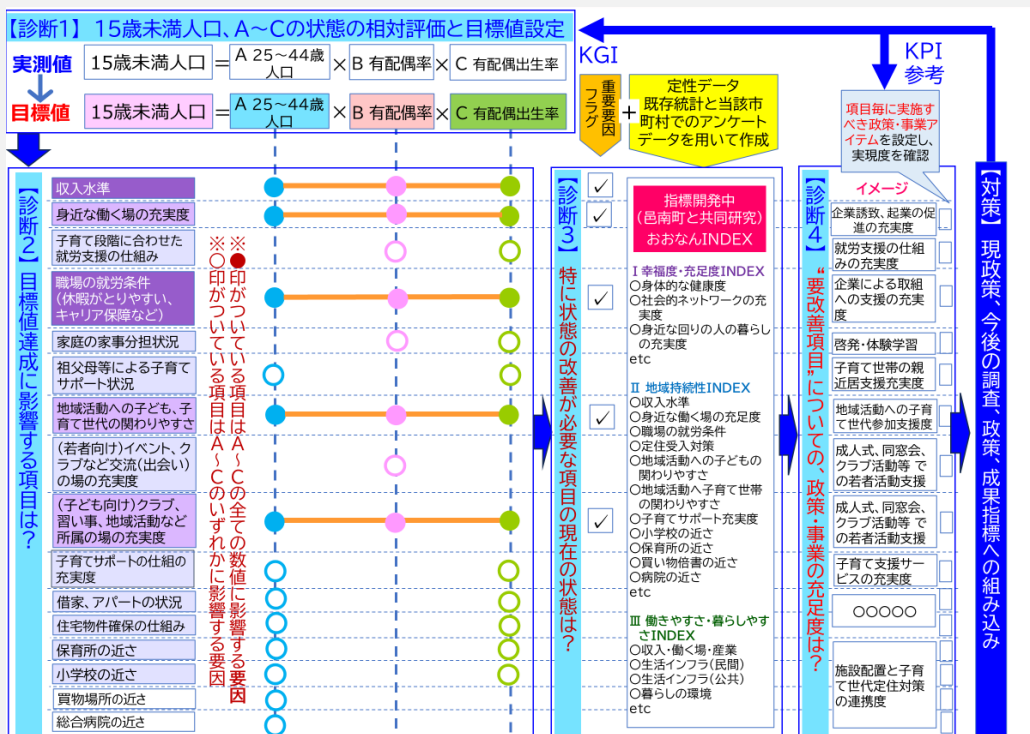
【診断1】 15歳未満人口、A～Cの状態の相対評価と目標値設定

実測値 15歳未満人口 ＝ A 25～44歳人口 × B 有配偶率 × C 有配偶出生率

目標値 15歳未満人口 ＝ A 25～44歳人口 × B 有配偶率 × C 有配偶出生率

KGI

重要要因フラグ ＋ 定性データ 既存統計と当該市町村でのアンケートデータを用いて作成

KPI 参考

項目毎に実施すべき政策・事業アイテムを設定し、実現度を確認

【診断2】目標値達成に影響する項目は？

収入水準
身近な働く場の充実度
子育て段階に合わせた就労支援の仕組み
職場の就労条件（休暇がとりやすい、キャリア保障など）
家庭の家事分担状況
祖父母等による子育てサポート状況
地域活動への子ども、子育て世代の関わりやすさ
（若者向け）イベント、クラブなど交流（出会い）の場の充実度
（子ども向け）クラブ、習い事、地域活動など所属の場の充実度
子育てサポートの仕組の充実度
借家、アパートの状況
住宅物件確保の仕組み
保育所の近さ
小学校の近さ
買物場所の近さ
総合病院の近さ

※●印がついている項目はA～Cの全ての数値に影響する要因
※○印がついている項目はA～Cのいずれかに影響する要因

【診断3】特に状態の改善が必要な項目の現在の状態は？

指標開発中（邑南町と共同研究）
おおなんINDEX

Ⅰ 幸福度・充足度INDEX
○身体的な健康度
○社会的ネットワークの充実度
○身近な回りの人の暮らしの充実度
etc

Ⅱ 地域持続性INDEX
○収入水準
○身近な働く場の充足度
○職場の就労条件
○定住受入対策
○地域活動への子どもの関わりやすさ
○地域活動へ子育て世帯の関わりやすさ
○子育てサポート充実度
○小学校の近さ
○保育所の近さ
○買い物倍書の近さ
○病院の近さ
etc

Ⅲ 働きやすさ・暮らしやすさINDEX
○収入・働く場・産業
○生活インフラ（民間）
○生活インフラ（公共）
○暮らしの環境
etc

【診断4】"要改善項目"についての、政策・事業の充足度は？

イメージ
企業誘致、起業の促進の充実度
就労支援の仕組みの充実度
企業による取組への支援の充実度
啓発・体験学習
子育て世帯の親近居支援充実度
地域活動への子育て世代参加支援度
成人式、同窓会、クラブ活動等での若者活動支援
成人式、同窓会、クラブ活動等での若者活動支援
子育て支援サービスの充実度
○○○○○
施設配置と子育て世代定住対策の連携度

【対策】現政策、今後の調査、政策、成果指標への組み込み